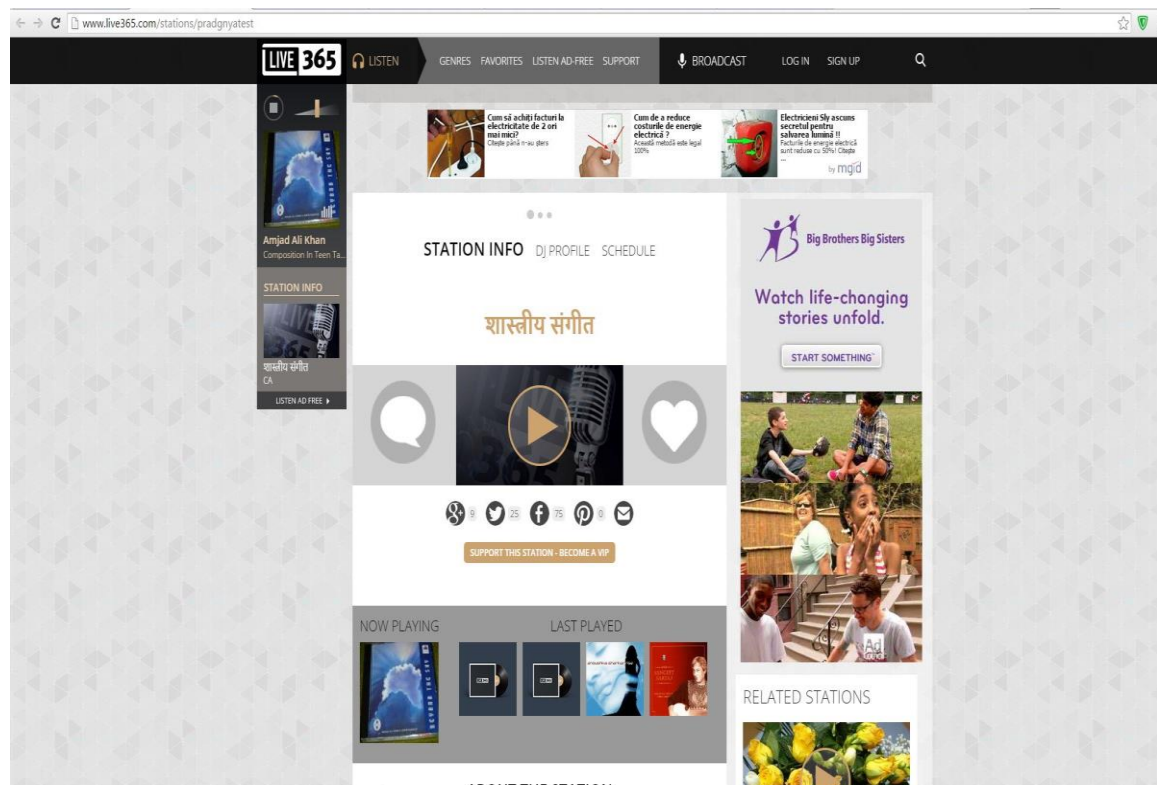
www.live365.com/stations/pradgnyatest

LIVE 365 LISTEN GENRES FAVORITES LISTEN AD-FREE SUPPORT BROADCAST LOG IN SIGN UP

Amjad Ali Khan
Composition In Teen Ta...

STATION INFO
शास्त्रीय संगीत
CA
LISTEN AD FREE

Cum să achiţi facturi la electricitate de 2 ori mai mici?
Citește până ți-au șters

Cum de a reduce costurile de energie electrică ?
Această metodă este legal 100%

Electricieni Sly ascuns secretul pentru salvarea lumină !!
Facturile de energie electrică sunt reduse cu 50%! Citește ...

by mgid

STATION INFO DJ PROFILE SCHEDULE

शास्त्रीय संगीत

9 25 75 0

SUPPORT THIS STATION - BECOME A VIP

NOW PLAYING LAST PLAYED

ABOUT THE STATION

Big Brothers Big Sisters
Watch life-changing stories unfold.
START SOMETHING

RELATED STATIONS